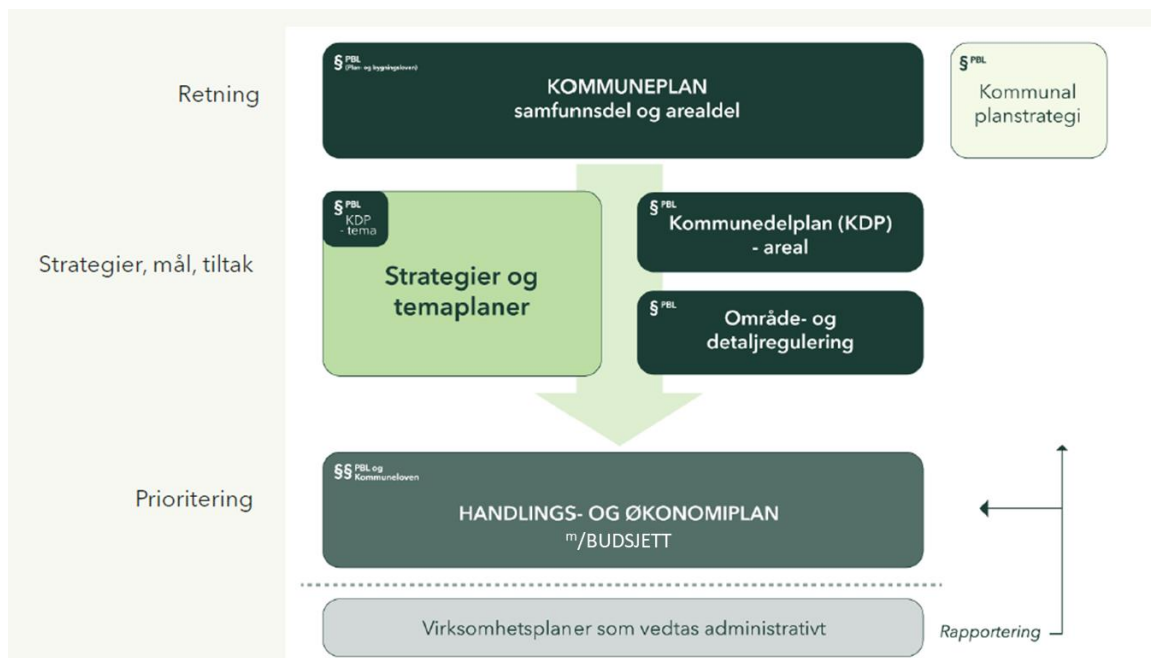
Retning

§ PBL (Plan- og bygningsloven)
KOMMUNEPLAN
samfunnsdel og arealdel

§ PBL
Kommunal planstrategi

Strategier, mål, tiltak

§ PBL
KDP
- tema

Strategier og temaplaner

§ PBL
Kommunedelplan (KDP)
- areal

§ PBL
Område- og detaljregulering

Prioritering

§§ PBL og Kommuneloven
HANDLINGS- OG ØKONOMIPLAN
m/BUDSJETT

Virksomhetsplaner som vedtas administrativt

Rapportering